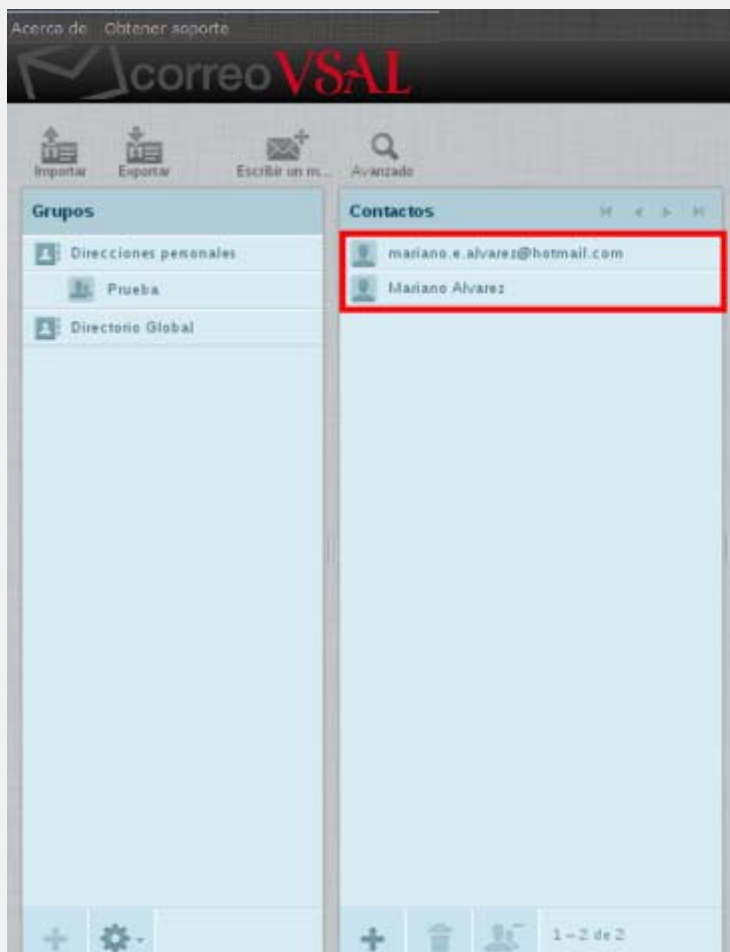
Acerca de Obtener soporte

correoVSAL

Importar Exportar Escribir un m... Avanzado

Grupos

Direcciones personales

Prueba

Directorio Global

Contactos

mariano.e.alvarez@hotmail.com

Mariano Alvarez

1 – 2 de 2